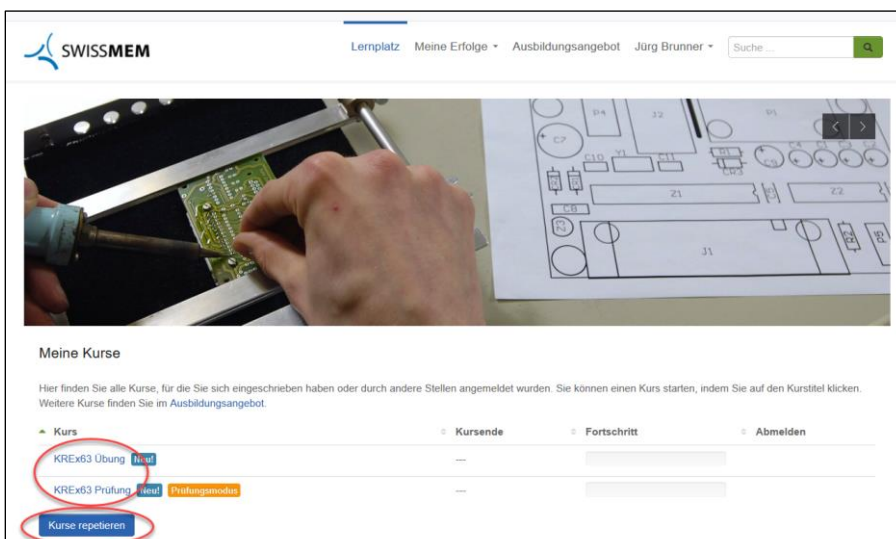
SWISSMEM

Lernplatz Meine Erfolge Ausbildungsangebot Jürg Brunner Suche ...

P4 J2 P1 C7 C10 Y1 C11 D1 CR3 C9 C4 C3 C2 Z1 Z2 C8 J1 R2 P5

Meine Kurse

Hier finden Sie alle Kurse, für die Sie sich eingeschrieben haben oder durch andere Stellen angemeldet wurden. Sie können einen Kurs starten, indem Sie auf den Kurstitel klicken. Weitere Kurse finden Sie im Ausbildungsangebot.

| Kurs | Kursende | Fortschritt | Abmelden |
|---|---|---|---|
| KREx63 Übung Neu! | — | | |
| KREx63 Prüfung Neu! Prüfungsmodus | — | | |

Kurse repetieren